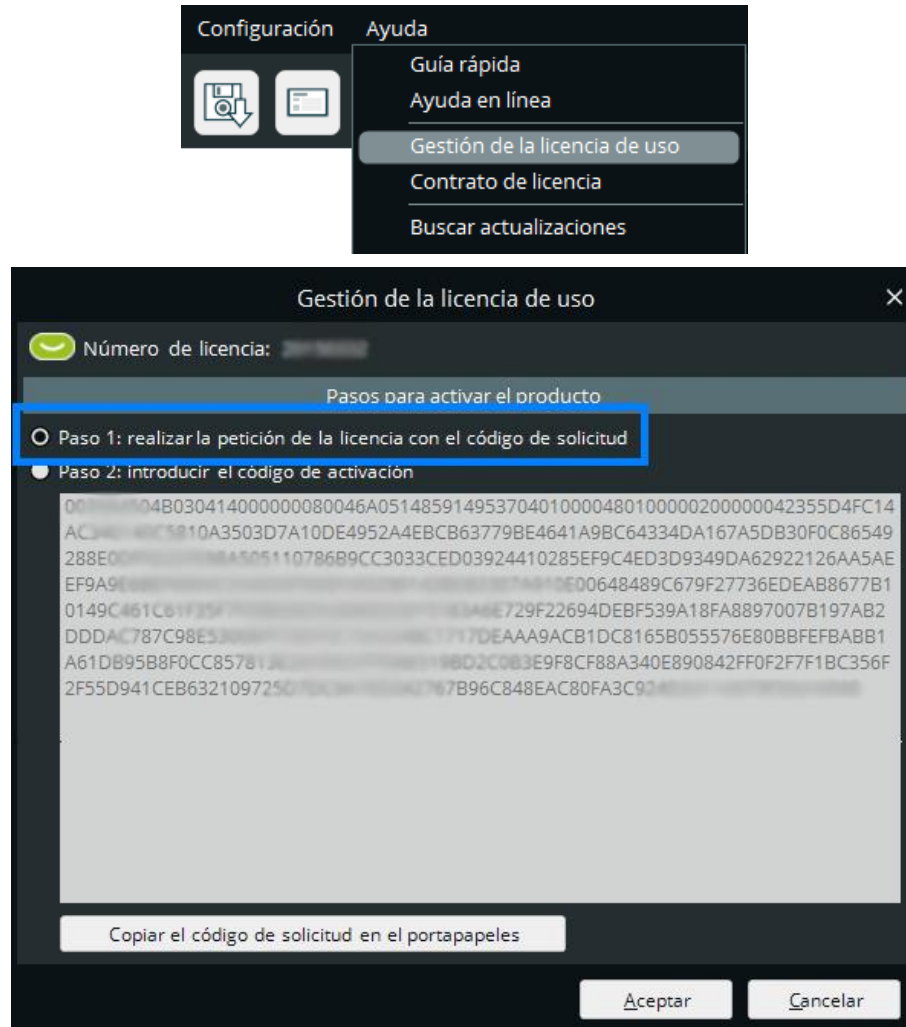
Configuración Ayuda

Guía rápida
Ayuda en línea
Gestión de la licencia de uso
Contrato de licencia
Buscar actualizaciones

Gestión de la licencia de uso

Número de licencia: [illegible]

Pasos para activar el producto

Paso 1: realizar la petición de la licencia con el código de solicitud
Paso 2: introducir el código de activación

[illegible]04B030414000000080046A051485914953704010000480100000200000042355D4FC14AC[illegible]5810A3503D7A10DE4952A4EBCB63779BE4641A9BC64334DA167A5DB30F0C86549288E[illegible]A505110786B9CC3033CED03924410285EF9C4ED3D9349DA62922126AA5AEEF9A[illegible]E00648489C679F27736EDEAB8677B10149C461C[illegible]E729F22694DEBF539A18FA8897007B197AB2DDDAC787C98E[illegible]7717DEAAA9ACB1DC8165B055576E80BBFEFBABB1A61DB95B8F0CC8578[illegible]BD2C0B3E9F8CF88A340E890842FF0F2F7F1BC356F2F55D941CEB632109725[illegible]767B96C848EAC80FA3C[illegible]

Copiar el código de solicitud en el portapapeles

Aceptar Cancelar